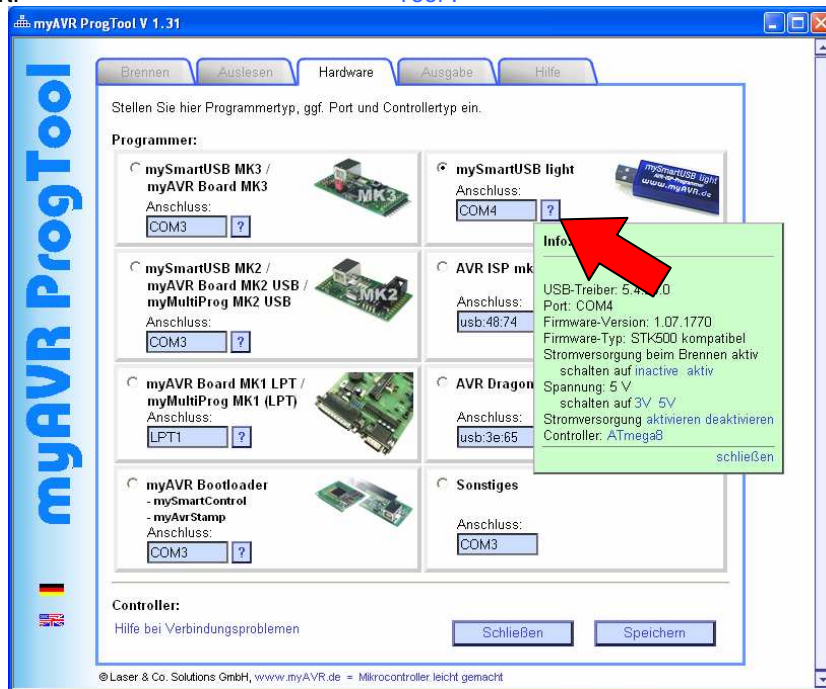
myAVR ProgTool V 1.31

myAVR ProgTool

Brennen | Auslesen | Hardware | Ausgabe | Hilfe

Stellen Sie hier Programmertyp, ggf. Port und Controllertyp ein.

Programmer:

mySmartUSB MK3 / myAVR Board MK3
Anschluss:
COM3 ?

mySmartUSB light
Anschluss:
COM4 ?

mySmartUSB light
www.myAVR.de

mySmartUSB MK2 / myAVR Board MK2 USB / myMultiProg MK2 USB
Anschluss:
COM3 ?

AVR ISP mk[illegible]
Anschluss:
usb:48:74

myAVR Board MK1 LPT / myMultiProg MK1 (LPT)
Anschluss:
LPT1 ?

AVR Dragon
Anschluss:
usb:3e:65

myAVR Bootloader
- mySmartControl
- myAvrStamp
Anschluss:
COM3 ?

Sonstiges
Anschluss:
COM3

Info:
USB-Treiber: 5.4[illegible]0
Port: COM4
Firmware-Version: 1.07.1770
Firmware-Typ: STK500 kompatibel
Stromversorgung beim Brennen aktiv
schalten auf inactive aktiv
Spannung: 5 V
schalten auf 3V 5V
Stromversorgung aktivieren deaktivieren
Controller: ATmega8
schließen

Controller:
Hilfe bei Verbindungsproblemen

Schließen Speichern

© Laser & Co. Solutions GmbH, www.myAVR.de = Mikrocontroller leicht gemacht